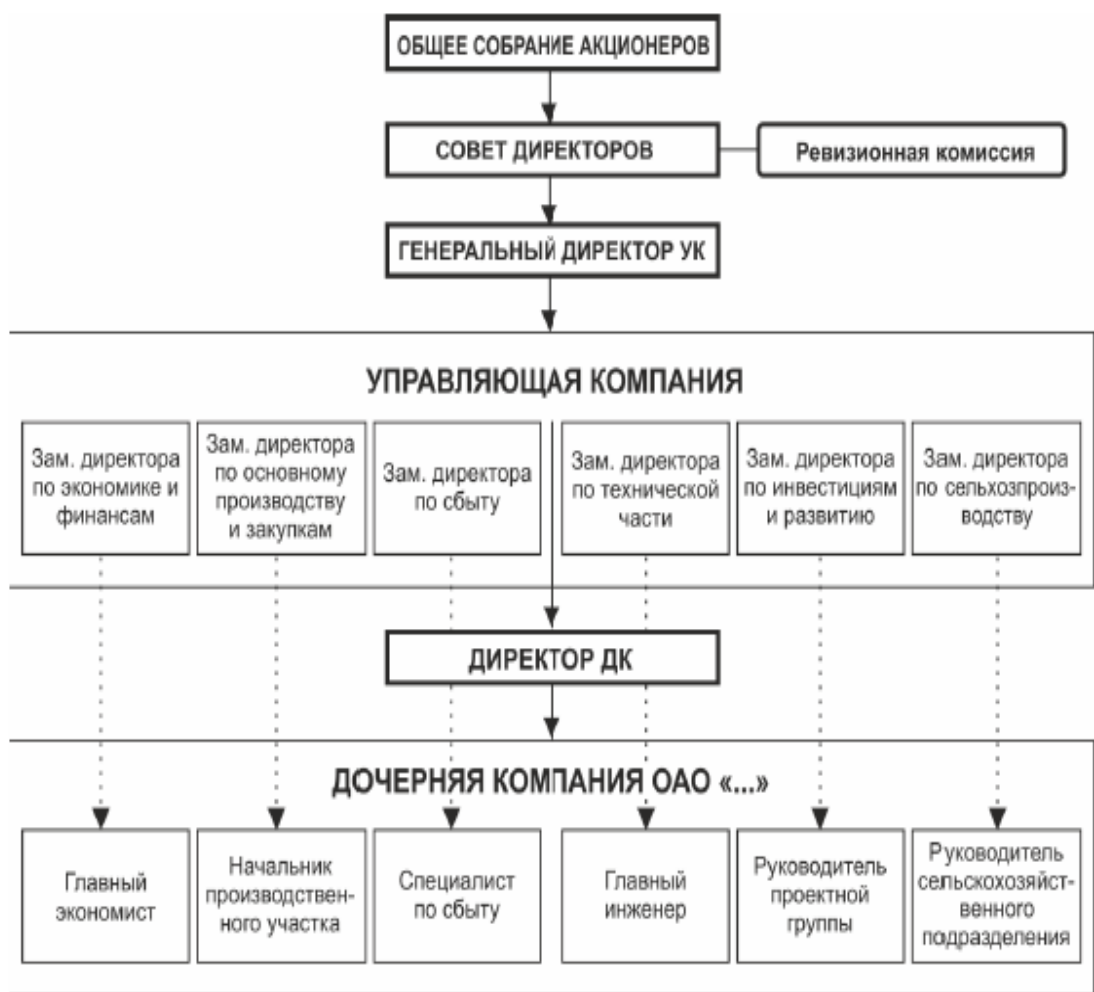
ОБЩЕЕ СОБРАНИЕ АКЦИОНЕРОВ

СОВЕТ ДИРЕКТОРОВ

Ревизионная комиссия

ГЕНЕРАЛЬНЫЙ ДИРЕКТОР УК

УПРАВЛЯЮЩАЯ КОМПАНИЯ

Зам. директора по экономике и финансам

Зам. директора по основному производству и закупкам

Зам. директора по сбыту

Зам. директора по технической части

Зам. директора по инвестициям и развитию

Зам. директора по сельхозпроизводству

ДИРЕКТОР ДК

ДОЧЕРНЯЯ КОМПАНИЯ ОАО «...»

Главный экономист

Начальник производственного участка

Специалист по сбыту

Главный инженер

Руководитель проектной группы

Руководитель сельскохозяйственного подразделения